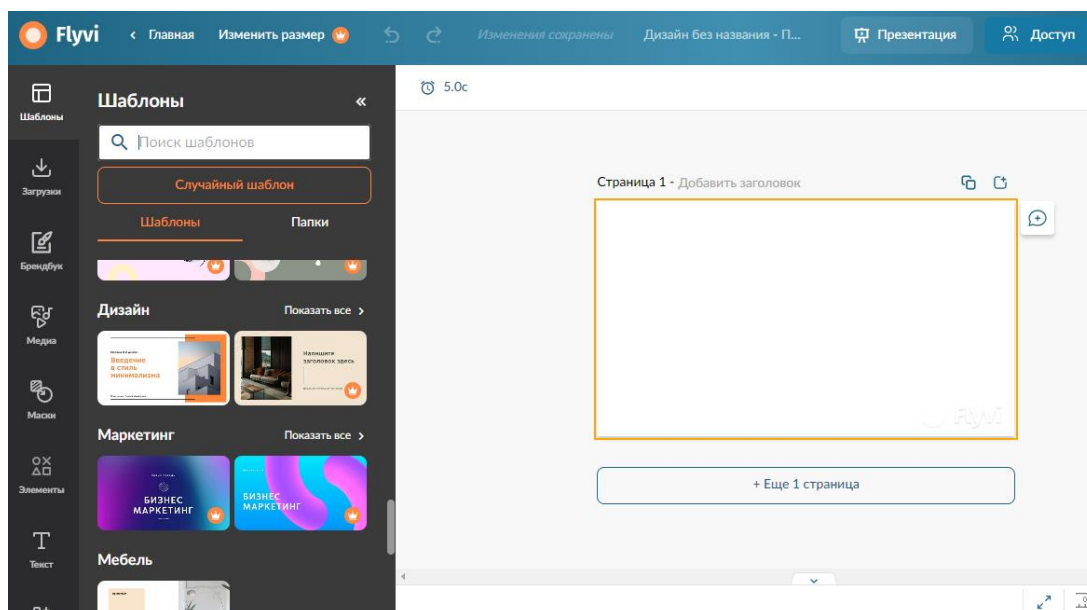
Flyvi
< Главная
Изменить размер
Изменения сохранены
Дизайн без названия - П...
Презентация
Доступ

Шаблоны
Загрузки
Брендбук
Медиа
Маски
Элементы
Текст

Шаблоны
«
Поиск шаблонов
Случайный шаблон
Шаблоны
Папки

Дизайн
Показать все >
Введение в стиль минимализм
Напишите заголовок здесь

Маркетинг
Показать все >
БИЗНЕС МАРКЕТИНГ
БИЗНЕС МАРКЕТИНГ

Мебель

5.0с

Страница 1 - Добавить заголовок
Flyvi

+ Еще 1 страница